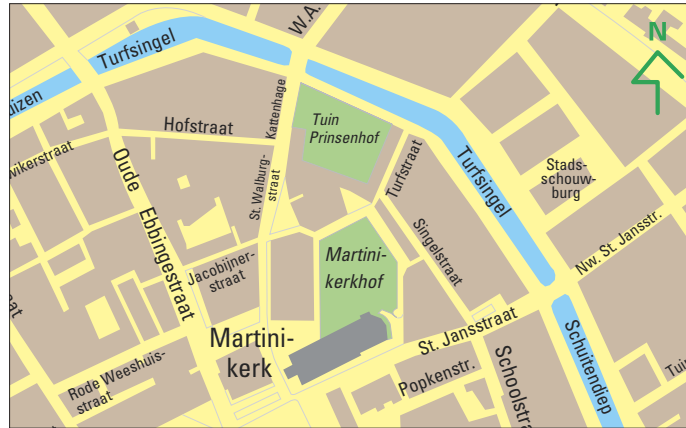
N

Turfsingel

W.A.

izen

Hofstraat

Kattenhage

Tuin
Prinsenhof

wikerstraat

Oude Ebbingestraat

St. Walburgstraat

Turfstraat

Turfsingel

Stads-
schouw-
burg

Singelstraat

Martini-
kerkhof

Jacobijner-
straat

Nw. St. Jansstr.

Martini-
kerk

St. Jansstraat

Schuitendiep

Rode Weeshuisstraat

Popkenstr.

Schoolstr

Tu